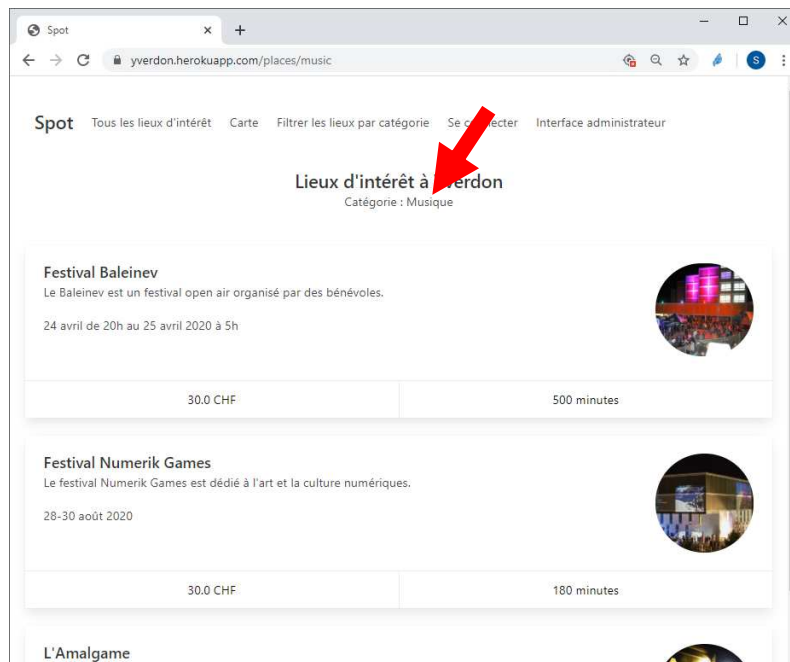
Spot
yverdon.herokuapp.com/places/music

Spot Tous les lieux d'intérêt Carte Filtrer les lieux par catégorie Se co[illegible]ecter Interface administrateur

Lieux d'intérêt à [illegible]verdon
Catégorie : Musique

Festival Baleinev
Le Baleinev est un festival open air organisé par des bénévoles.

24 avril de 20h au 25 avril 2020 à 5h

| 30.0 CHF | 500 minutes |
|---|---|

Festival Numerik Games
Le festival Numerik Games est dédié à l'art et la culture numériques.

28-30 août 2020

| 30.0 CHF | 180 minutes |
|---|---|

L'Amalgame